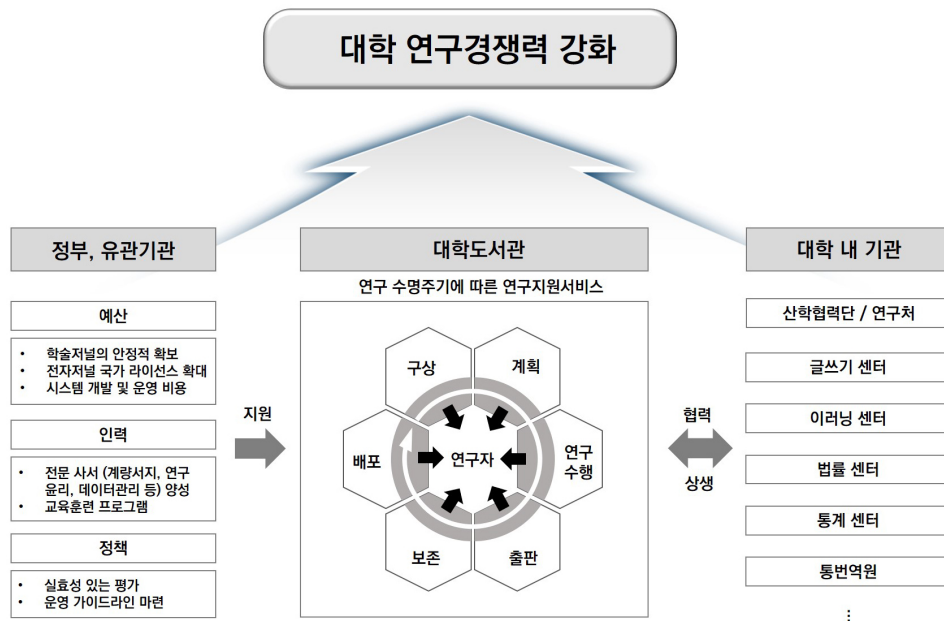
대학 연구경쟁력 강화

정부, 유관기관

예산

• 학술저널의 안정적 확보
• 전자저널 국가 라이선스 확대
• 시스템 개발 및 운영 비용

인력

• 전문 사서 (계량서지, 연구윤리, 데이터관리 등) 양성
• 교육훈련 프로그램

정책

• 실효성 있는 평가
• 운영 가이드라인 마련

지원

대학도서관

연구 수명주기에 따른 연구지원서비스

구상

계획

연구 수행

출판

보존

배포

연구자

협력

상생

대학 내 기관

산학협력단 / 연구처

글쓰기 센터

이러닝 센터

법률 센터

통계 센터

통번역원

⋮